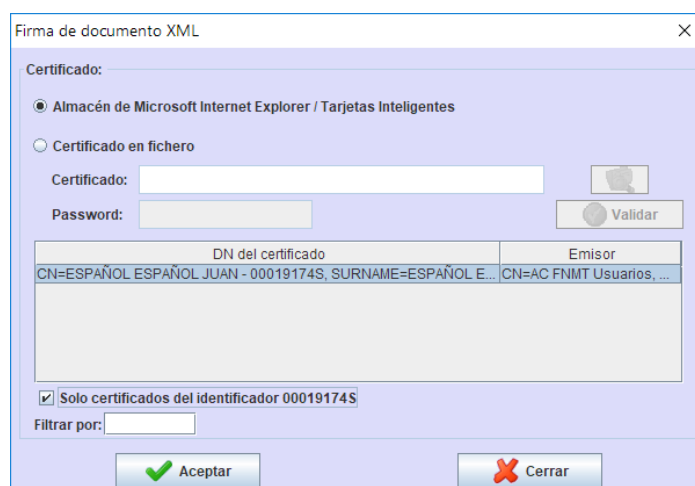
Firma de documento XML

×

Certificado:

Almacén de Microsoft Internet Explorer / Tarjetas Inteligentes

Certificado en fichero

Certificado:

Password:

Validar

| DN del certificado | Emisor |
|---|---|
| CN=ESPAÑOL ESPAÑOL JUAN - 00019174S, SURNAME=ESPAÑOL E... | CN=AC FNMT Usuarios, ... |

Solo certificados del identificador 00019174S

Filtrar por:

Aceptar

Cerrar